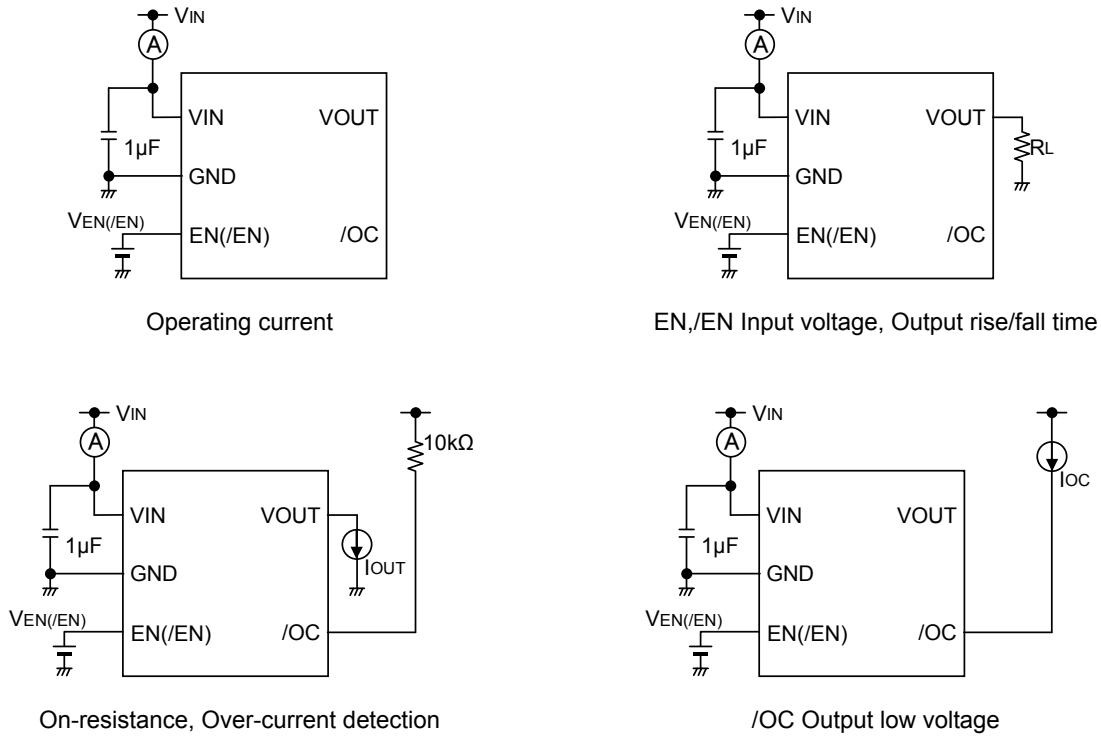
$V_{IN}$
A
VIN
VOUT
1µF
GND
$V_{EN(/EN)}$
EN(/EN)
/OC

Operating current

$V_{IN}$
A
VIN
VOUT
$R_L$
1µF
GND
$V_{EN(/EN)}$
EN(/EN)
/OC

EN,/EN Input voltage, Output rise/fall time

$V_{IN}$
A
10kΩ
VIN
VOUT
1µF
$I_{OUT}$
GND
$V_{EN(/EN)}$
EN(/EN)
/OC

On-resistance, Over-current detection

$V_{IN}$
A
$I_{OC}$
VIN
VOUT
1µF
GND
$V_{EN(/EN)}$
EN(/EN)
/OC

/OC Output low voltage